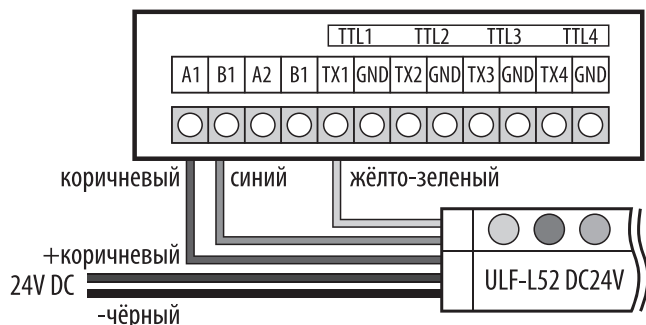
TTL1 TTL2 TTL3 TTL4

| A1 | B1 | A2 | B1 | TX1 | GND | TX2 | GND | TX3 | GND | TX4 | GND |
|---|---|---|---|---|---|---|---|---|---|---|---|

коричневый синий жёлто-зеленый

+коричневый
24V DC
-чёрный

ULF-L52 DC24V